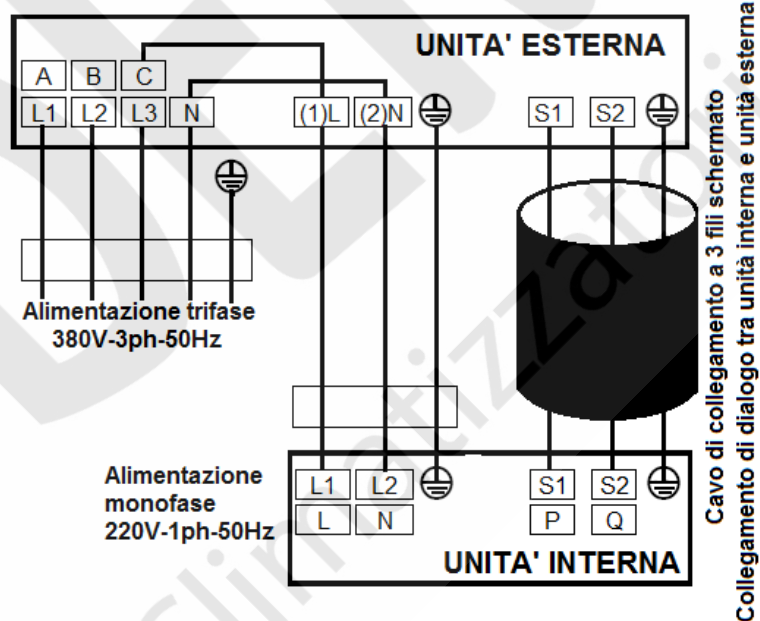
UNITA' ESTERNA

A B C

L1 L2 L3 N (1)L (2)N S1 S2

Alimentazione trifase
380V-3ph-50Hz

Alimentazione monofase
220V-1ph-50Hz

L1 L2 S1 S2

L N P Q

UNITA' INTERNA

Cavo di collegamento a 3 fili schermato
Collegamento di dialogo tra unità interna e unità esterna

climatizzatori